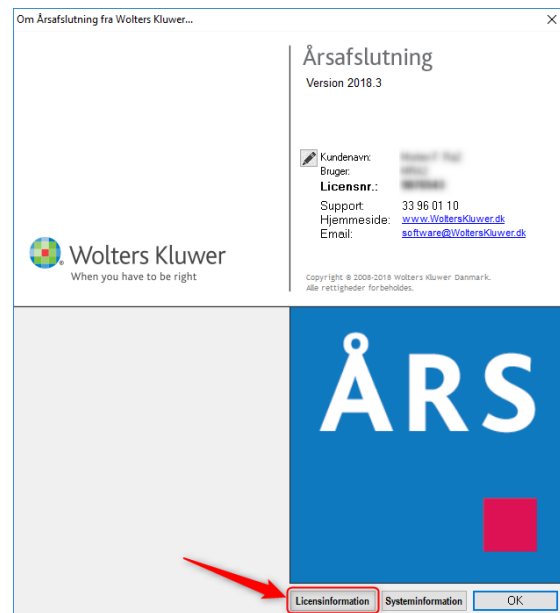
Om Årsafslutning fra Wolters Kluwer...

Årsafslutning
Version 2018.3

Kundenavn: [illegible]
Bruger: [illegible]
Licensnr.: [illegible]
Support: 33 96 01 10
Hjemmeside: www.WoltersKluwer.dk
Email: software@WoltersKluwer.dk

Wolters Kluwer
When you have to be right

Copyright © 2008-2018 Wolters Kluwer Danmark.
Alle rettigheder forbeholdes.

ÅRS

Licensinformation
Systeminformation
OK